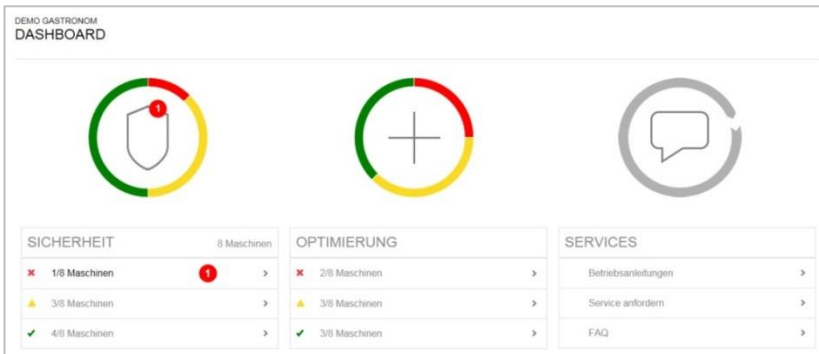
DEMO GASTRONOM
DASHBOARD

1

SICHERHEIT 8 Maschinen
✖ 1/8 Maschinen 1 >
▲ 3/8 Maschinen >
✔ 4/8 Maschinen >

OPTIMIERUNG
✖ 2/8 Maschinen >
▲ 3/8 Maschinen >
✔ 3/8 Maschinen >

SERVICES
Betriebsanleitungen >
Service anfordern >
FAQ >